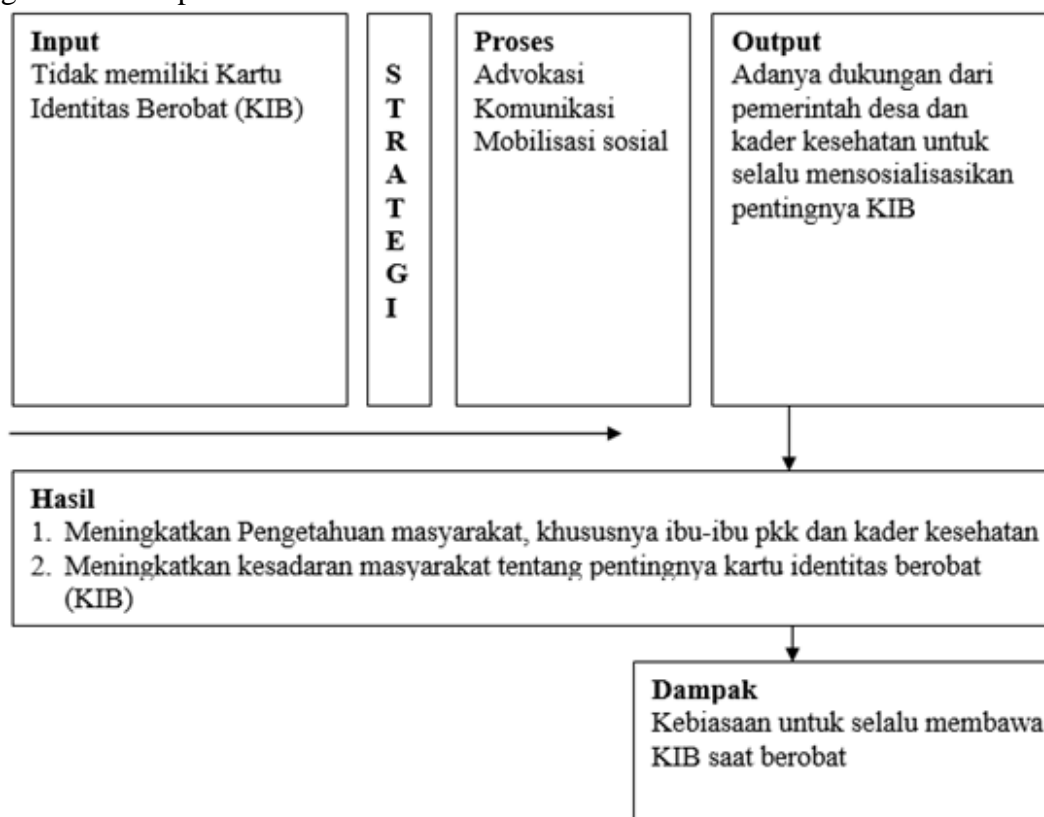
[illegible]

Input
Tidak memiliki Kartu Identitas Berobat (KIB)

S
T
R
A
T
E
G
I

Proses
Advokasi
Komunikasi
Mobilisasi sosial

Output
Adanya dukungan dari pemerintah desa dan kader kesehatan untuk selalu mensosialisasikan pentingnya KIB

Hasil
1. Meningkatkan Pengetahuan masyarakat, khususnya ibu-ibu pkk dan kader kesehatan
2. Meningkatkan kesadaran masyarakat tentang pentingnya kartu identitas berobat (KIB)

Dampak
Kebiasaan untuk selalu membawa KIB saat berobat